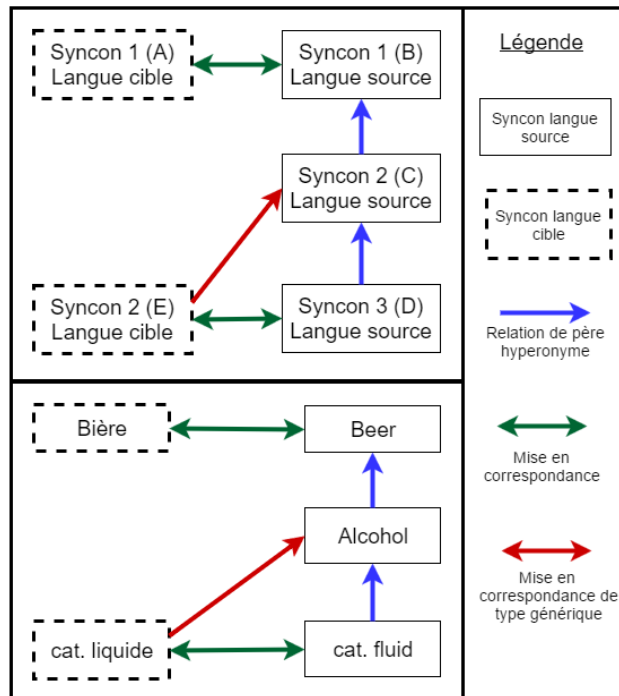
Syncon 1 (A)
Langue cible

Syncon 1 (B)
Langue source

Syncon 2 (C)
Langue source

Syncon 2 (E)
Langue cible

Syncon 3 (D)
Langue source

Bière

Beer

Alcohol

cat. liquide

cat. fluid

Légende

Syncon langue source

Syncon langue cible

Relation de père hyperonyme

Mise en correspondance

Mise en correspondance de type générique